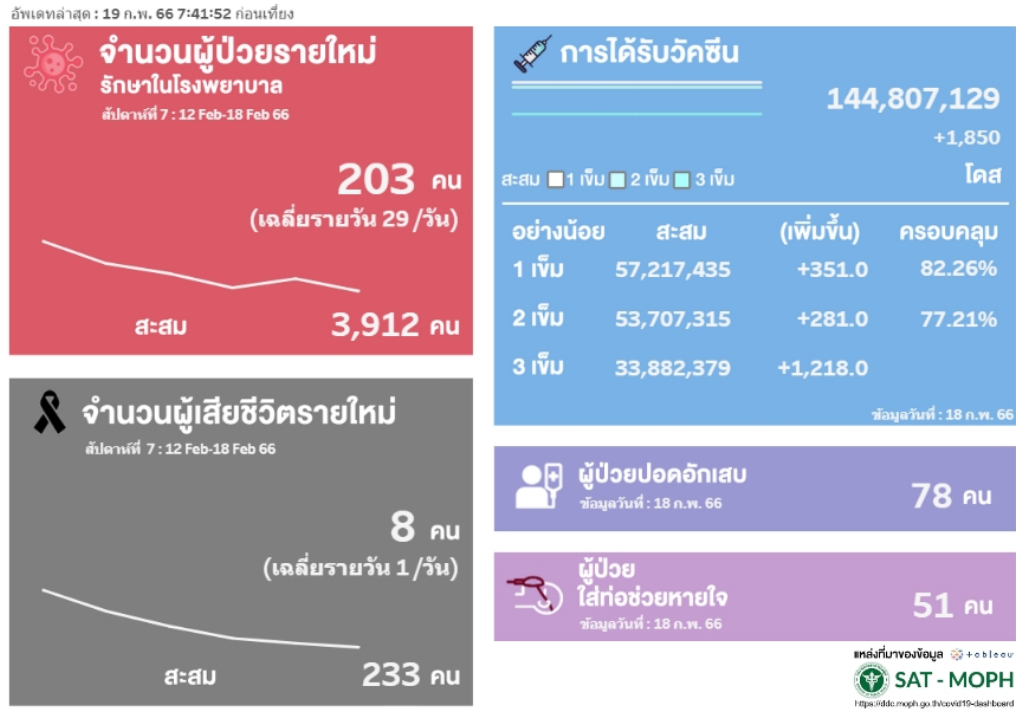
อัพเดทล่าสุด : 19 ก.พ. 66 7:41:52 ก่อนเที่ยง

จำนวนผู้ป่วยรายใหม่
รักษาในโรงพยาบาล
สัปดาห์ที่ 7 : 12 Feb-18 Feb 66

203 คน
(เฉลี่ยรายวัน 29 /วัน)

สะสม 3,912 คน

จำนวนผู้เสียชีวิตรายใหม่
สัปดาห์ที่ 7 : 12 Feb-18 Feb 66

8 คน
(เฉลี่ยรายวัน 1 /วัน)

สะสม 233 คน

การได้รับวัคซีน

144,807,129
+1,850
โดส

สะสม 1 เข็ม 2 เข็ม 3 เข็ม

| อย่างน้อย | สะสม | (เพิ่มขึ้น) | ครอบคลุม |
|---|---|---|---|
| 1 เข็ม | 57,217,435 | +351.0 | 82.26% |
| 2 เข็ม | 53,707,315 | +281.0 | 77.21% |
| 3 เข็ม | 33,882,379 | +1,218.0 | |

ข้อมูลวันที่ : 18 ก.พ. 66

ผู้ป่วยปอดอักเสบ
ข้อมูลวันที่ : 18 ก.พ. 66
78 คน

ผู้ป่วย
ใส่ท่อช่วยหายใจ
ข้อมูลวันที่ : 18 ก.พ. 66
51 คน

แหล่งที่มาของข้อมูล +tableau
SAT - MOPH
https://ddc.moph.go.th/covid19-dashboard